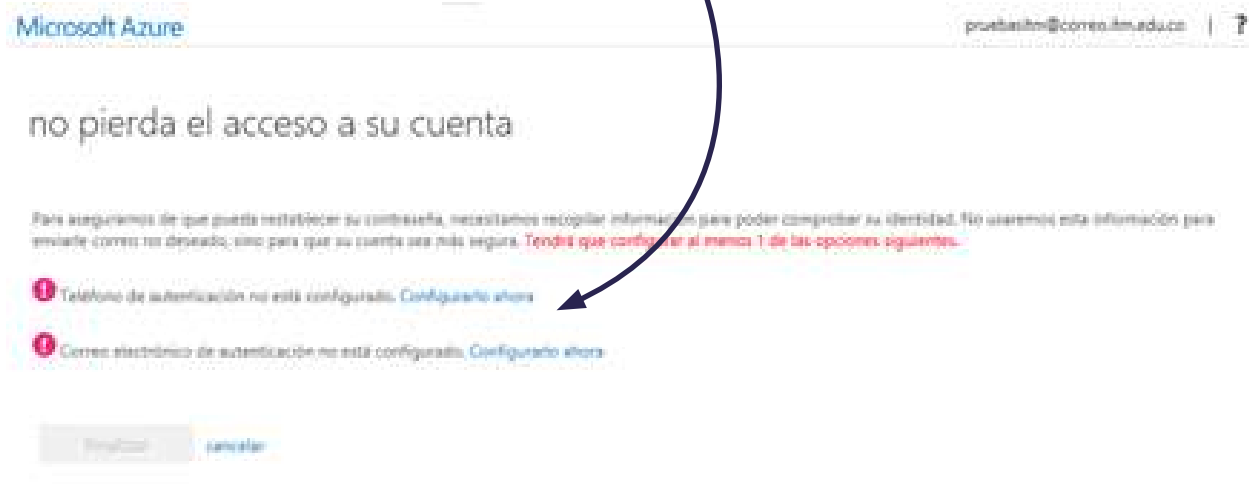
Microsoft Azure

pruebasitm@correo.itm.edu.co | ?

no pierda el acceso a su cuenta

Para asegurarnos de que pueda restablecer su contraseña, necesitamos recopilar información para poder comprobar su identidad. No usaremos esta información para enviarle correo no deseado, sino para que su cuenta sea más segura. Tendrá que configurar al menos 1 de las opciones siguientes.

Teléfono de autenticación no está configurado. Configurarlo ahora

Correo electrónico de autenticación no está configurado. Configurarlo ahora

Finalizar cancelar